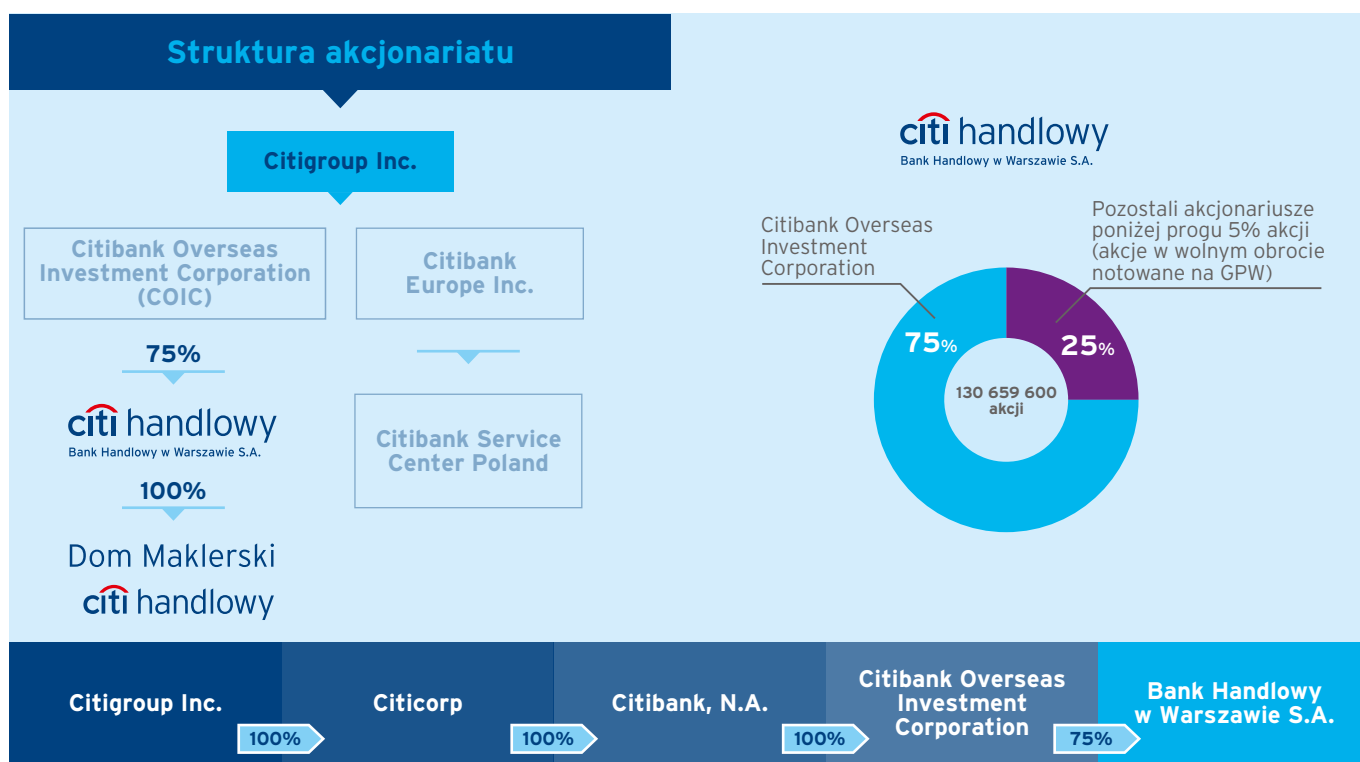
Struktura akcjonariatu

Citigroup Inc.

Citibank Overseas Investment Corporation (COIC)

Citibank Europe Inc.

75%

citi handlowy
Bank Handlowy w Warszawie S.A.

100%

Dom Maklerski
citi handlowy

Citibank Service Center Poland

citi handlowy
Bank Handlowy w Warszawie S.A.

Citibank Overseas Investment Corporation

Pozostali akcjonariusze poniżej progu 5% akcji (akcje w wolnym obrocie notowane na GPW)

75%

25%

130 659 600 akcji

Citigroup Inc.

100%

Citicorp

100%

Citibank, N.A.

100%

Citibank Overseas Investment Corporation

75%

Bank Handlowy w Warszawie S.A.